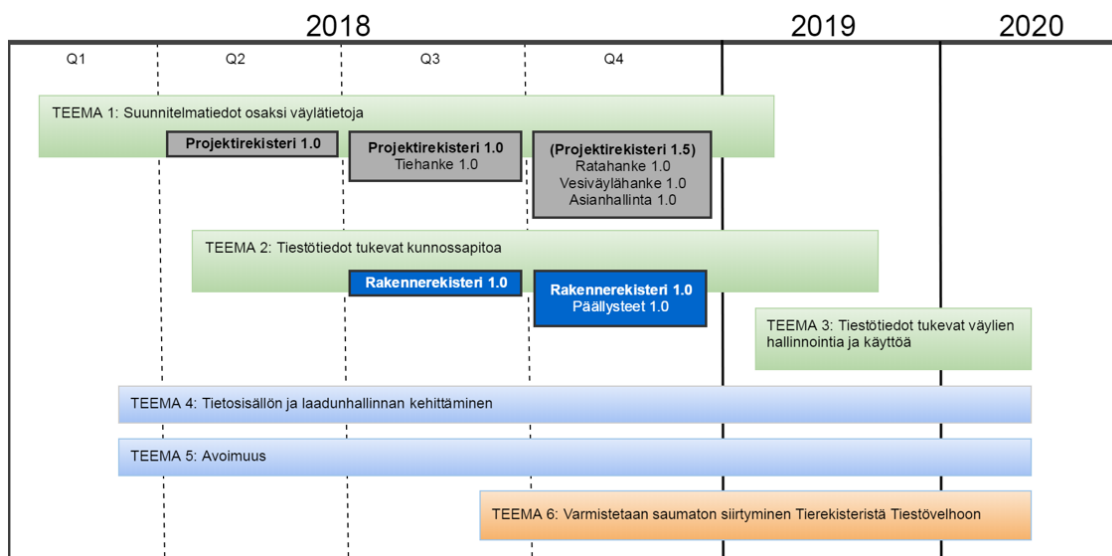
2018

2019

2020

Q1

Q2

Q3

Q4

TEEMA 1: Suunnitelmatiedot osaksi väylätietoja

Projektirekisteri 1.0

Projektirekisteri 1.0
Tiehanke 1.0

(Projektirekisteri 1.5)
Ratahanke 1.0
Vesiväylähanke 1.0
Asianhallinta 1.0

TEEMA 2: Tiestötiedot tukevat kunnossapitoa

Rakennerekisteri 1.0

Rakennerekisteri 1.0
Päällysteet 1.0

TEEMA 3: Tiestötiedot tukevat väylien hallinnointia ja käyttöä

TEEMA 4: Tietosisällön ja laadunhallinnan kehittäminen

TEEMA 5: Avoimuus

TEEMA 6: Varmistetaan saumaton siirtyminen Tierekisteristä Tiestövelhoon